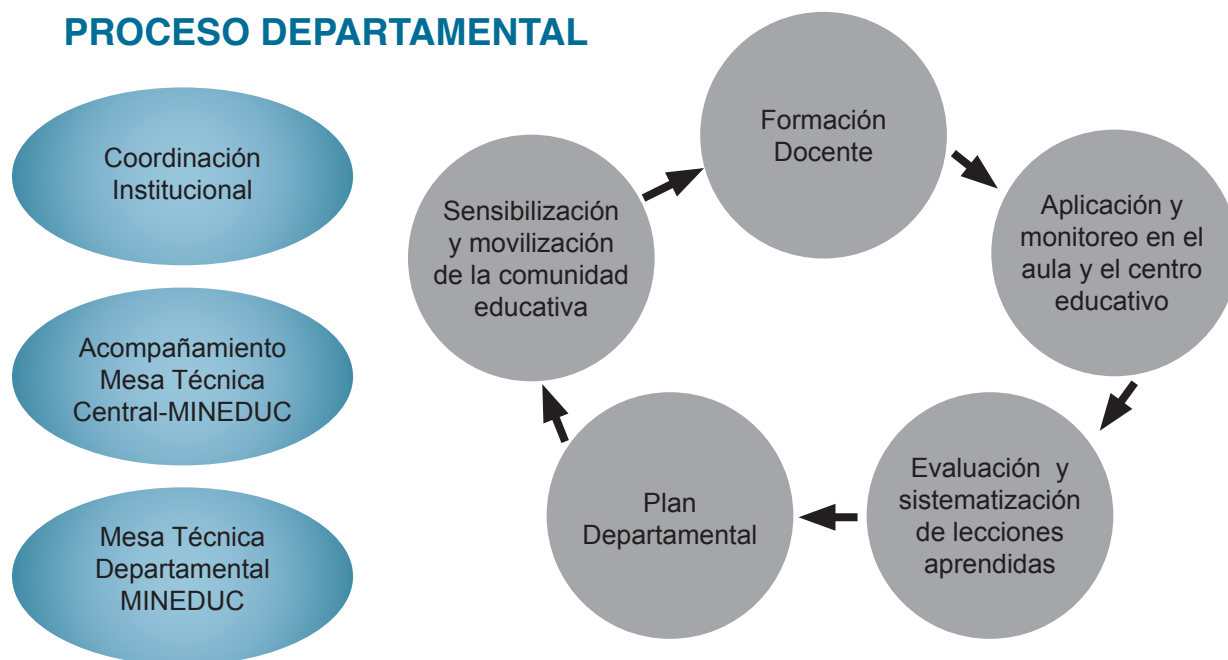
PROCESO DEPARTAMENTAL

Coordinación Institucional

Acompañamiento Mesa Técnica Central-MINEDUC

Mesa Técnica Departamental MINEDUC

Formación Docente

Aplicación y monitoreo en el aula y el centro educativo

Evaluación y sistematización de lecciones aprendidas

Plan Departamental

Sensibilización y movilización de la comunidad educativa